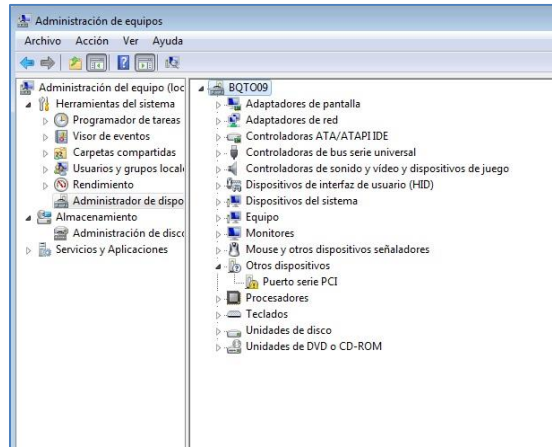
Administración de equipos

Archivo Acción Ver Ayuda

Administración del equipo (loc
Herramientas del sistema
Programador de tareas
Visor de eventos
Carpetas compartidas
Usuarios y grupos locale
Rendimiento
Administrador de dispo
Almacenamiento
Administración de disco
Servicios y Aplicaciones

BQTO09
Adaptadores de pantalla
Adaptadores de red
Controladoras ATA/ATAPI IDE
Controladoras de bus serie universal
Controladoras de sonido y vídeo y dispositivos de juego
Dispositivos de interfaz de usuario (HID)
Dispositivos del sistema
Equipo
Monitores
Mouse y otros dispositivos señaladores
Otros dispositivos
Puerto serie PCI
Procesadores
Teclados
Unidades de disco
Unidades de DVD o CD-ROM